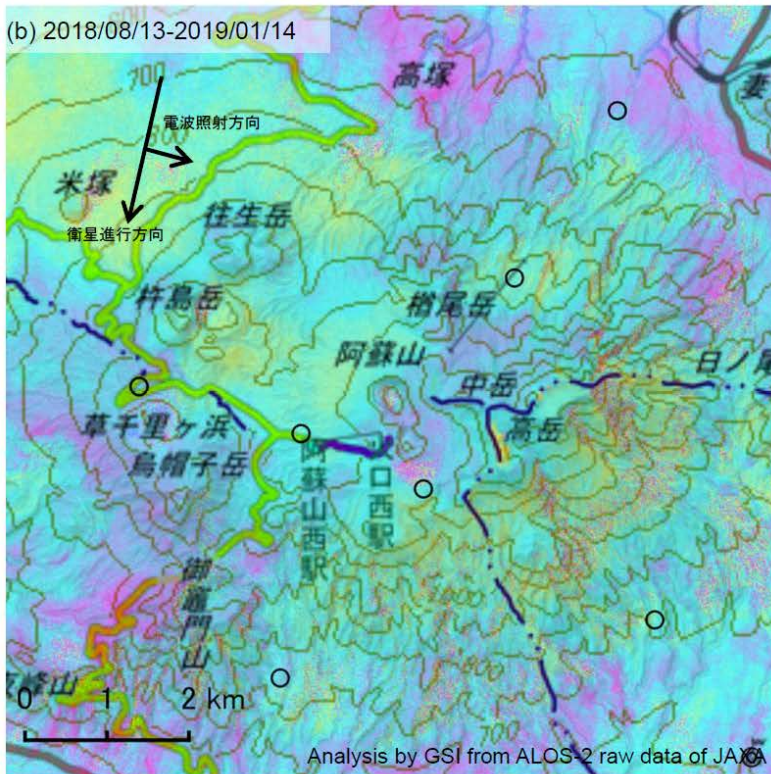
(b) 2018/08/13-2019/01/14

700

高塚

妻

電波照射方向

米塚

衛星進行方向

往生岳

杵島岳

楢尾岳

阿蘇山

日ノ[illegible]

中岳

草千里ヶ浜

高岳

烏帽子岳

阿蘇山西駅

火口西駅

御竈門山

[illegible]峰山

0 1 2 km

700

Analysis by GSI from ALOS-2 raw data of JAXA